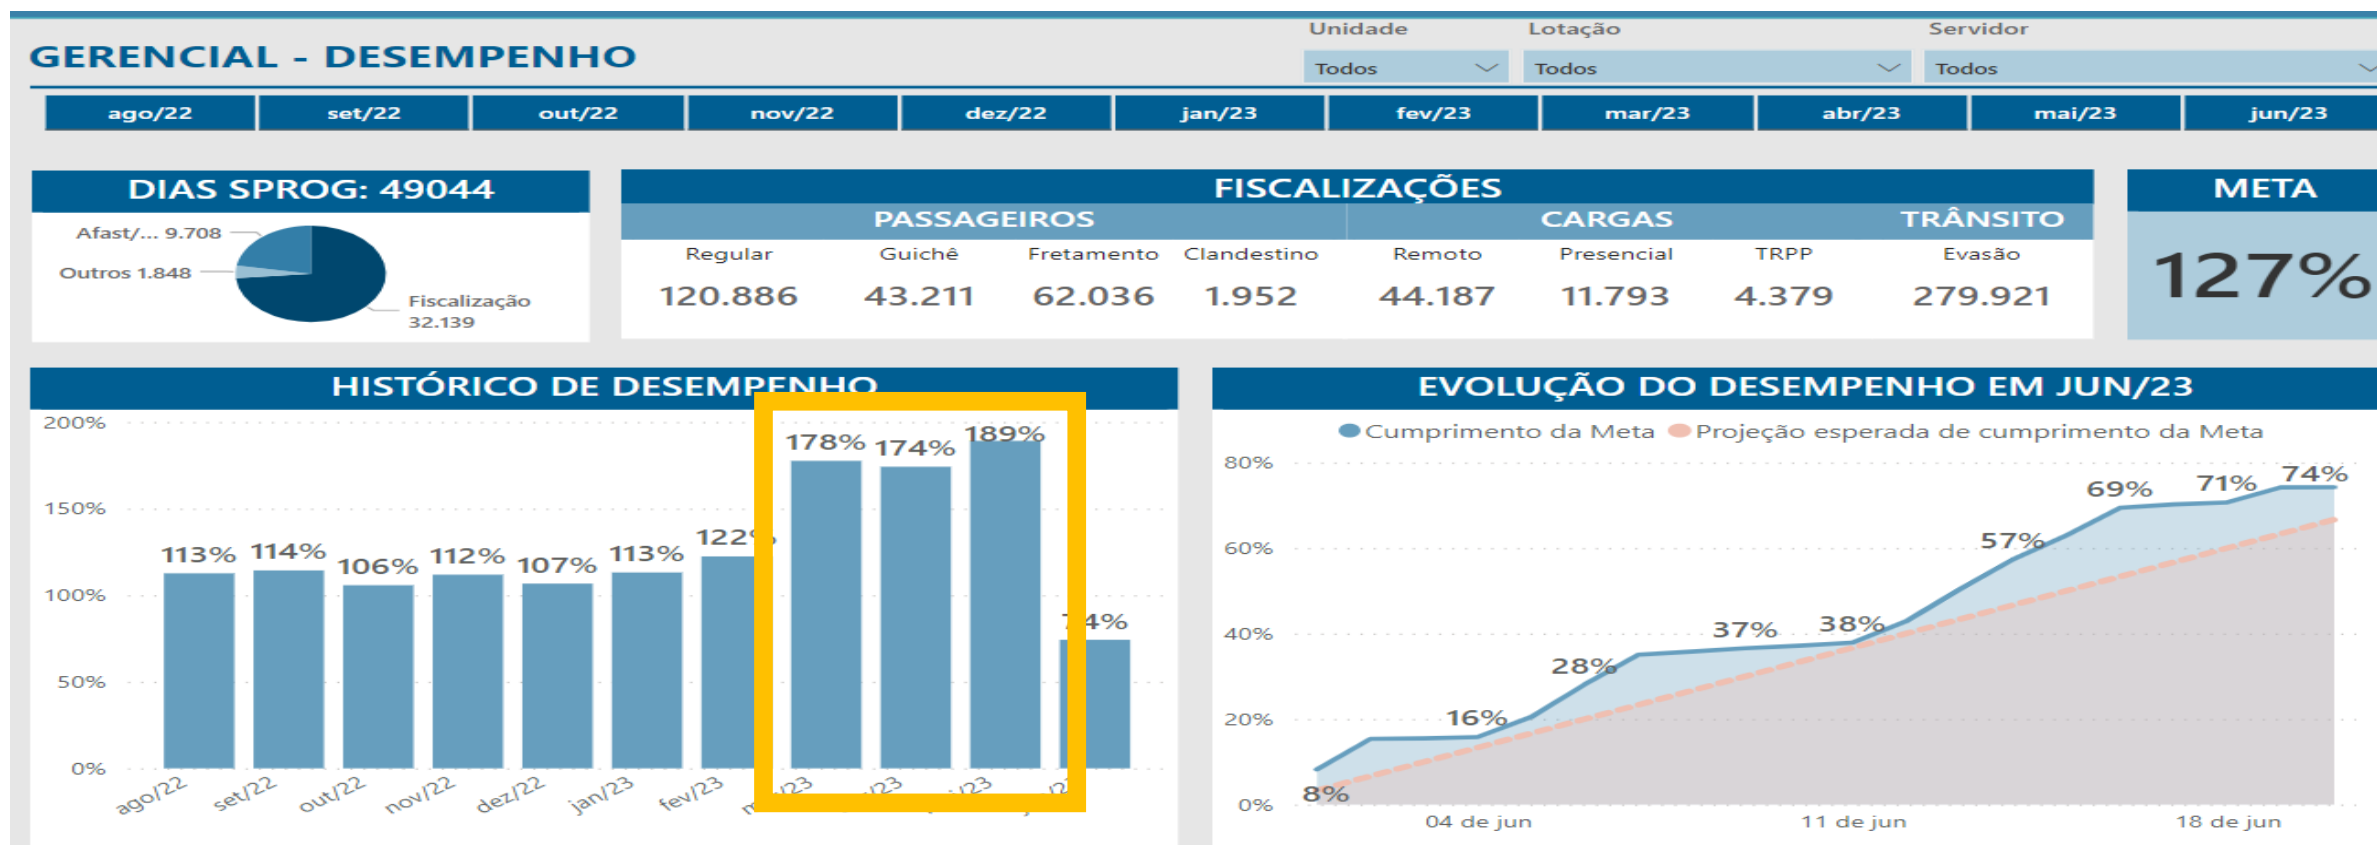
GERENCIAL - DESEMPENHO

Unidade
Todos
Lotação
Todos
Servidor
Todos

ago/22 set/22 out/22 nov/22 dez/22 jan/23 fev/23 mar/23 abr/23 mai/23 jun/23

DIAS SPROG: 49044

Afast/... 9.708
Outros 1.848
Fiscalização 32.139

FISCALIZAÇÕES

PASSAGEIROS
CARGAS
TRÂNSITO

| Regular | Guichê | Fretamento | Clandestino | Remoto | Presencial | TRPP | Evasão |
|---|---|---|---|---|---|---|---|
| 120.886 | 43.211 | 62.036 | 1.952 | 44.187 | 11.793 | 4.379 | 279.921 |

META
127%

HISTÓRICO DE DESEMPENHO

200%
150%
100%
50%
0%

113% 114% 106% 112% 107% 113% 122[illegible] 178% 174% 189% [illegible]4%

ago/22 set/22 out/22 nov/22 dez/22 jan/23 fev/23 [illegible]/23 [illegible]/23 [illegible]/23 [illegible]

EVOLUÇÃO DO DESEMPENHO EM JUN/23

Cumprimento da Meta
Projeção esperada de cumprimento da Meta

80%
60%
40%
20%
0%

8% 16% 28% 37% 38% 57% 69% 71% 74%

04 de jun
11 de jun
18 de jun